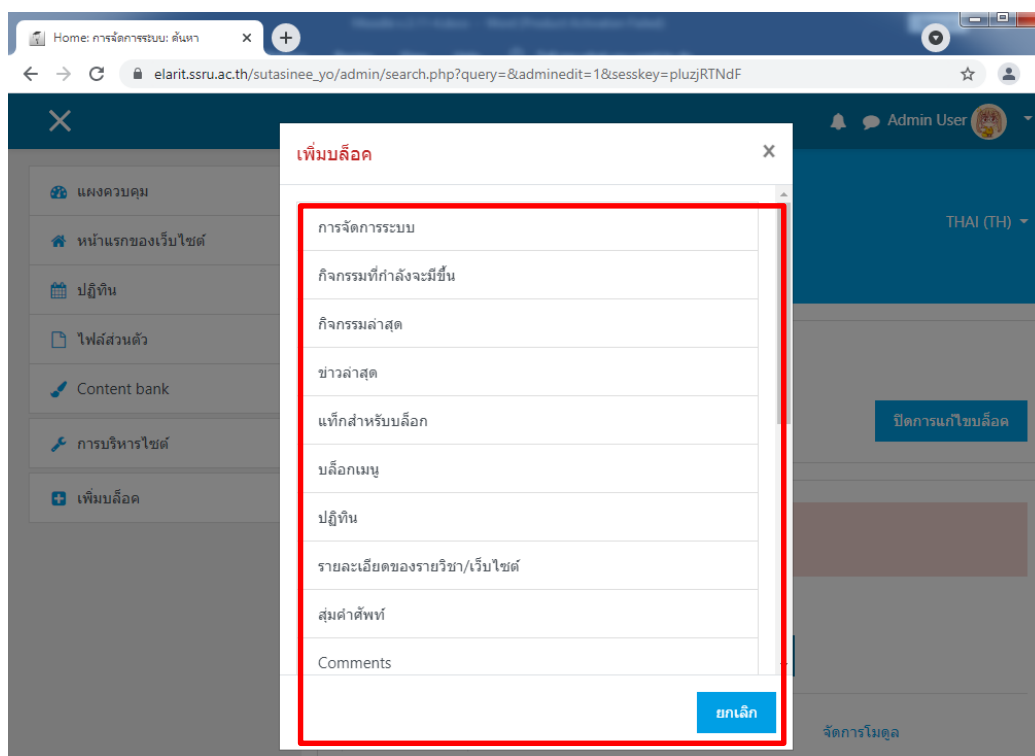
Home: การจัดการระบบ: ค้นหา ×

elarit.ssru.ac.th/sutasinee_yo/admin/search.php?query=&adminedit=1&sesskey=pluzjRTNdF

Admin User

แผงควบคุม
หน้าแรกของเว็บไซต์
ปฏิทิน
ไฟล์ส่วนตัว
Content bank
การบริหารไซต์
เพิ่มบล็อค

THAI (TH)

ปิดการแก้ไขบล็อค

จัดการโมดูล

เพิ่มบล็อค ×

การจัดการระบบ
กิจกรรมที่กำลังจะมีขึ้น
กิจกรรมล่าสุด
ข่าวล่าสุด
แท็กสำหรับบล็อก
บล็อกเมนู
ปฏิทิน
รายละเอียดของรายวิชา/เว็บไซต์
สุ่มคำศัพท์
Comments

ยกเลิก